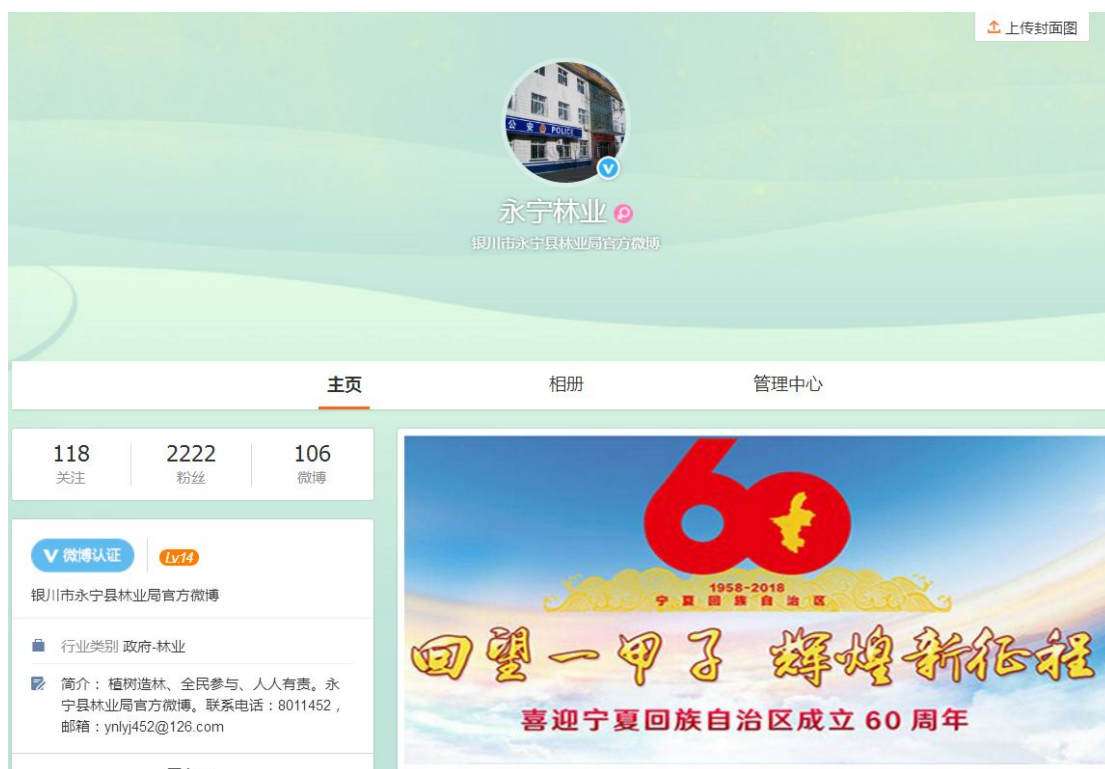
上传封面图

公安 POLICE

永宁林业

银川市永宁县林业局官方微博

主页　相册　管理中心

118 关注　2222 粉丝　106 微博

微博认证　Lv14

银川市永宁县林业局官方微博

行业类别 政府-林业

简介： 植树造林、全民参与、人人有责。永宁县林业局官方微博。联系电话：8011452，邮箱：ynlyj452@126.com

60

1958-2018 宁夏回族自治区

回望一甲子 辉煌新征程

喜迎宁夏回族自治区成立 60 周年